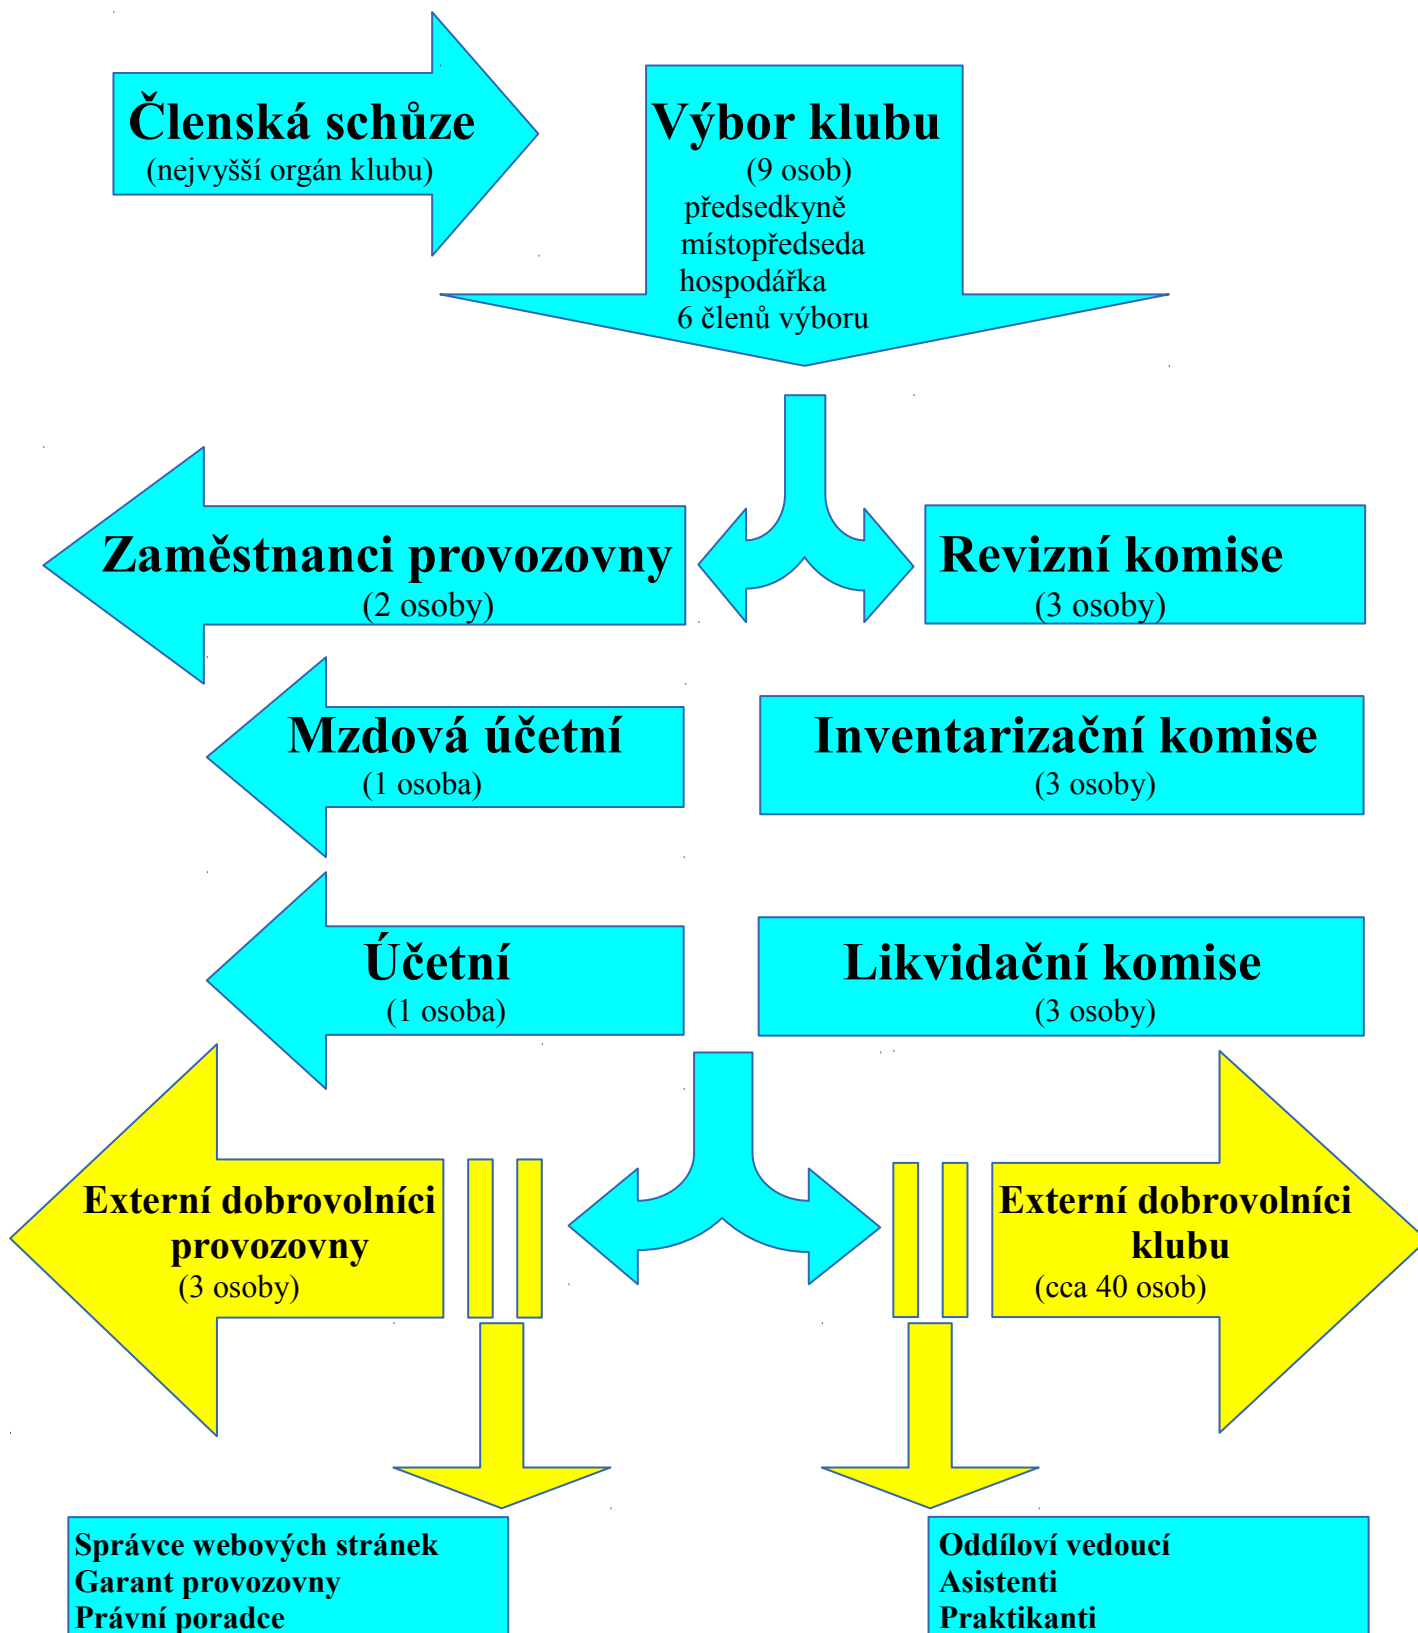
Členská schůze
(nejvyšší orgán klubu)

Výbor klubu
(9 osob)
předsedkyně
místopředseda
hospodářka
6 členů výboru

Zaměstnanci provozovny
(2 osoby)

Revizní komise
(3 osoby)

Mzdová účetní
(1 osoba)

Inventarizační komise
(3 osoby)

Účetní
(1 osoba)

Likvidační komise
(3 osoby)

Externí dobrovolníci provozovny
(3 osoby)

Externí dobrovolníci klubu
(cca 40 osob)

Správce webových stránek
Garant provozovny
Právní poradce

Oddílový vedoucí
Asistenti
Praktikanti